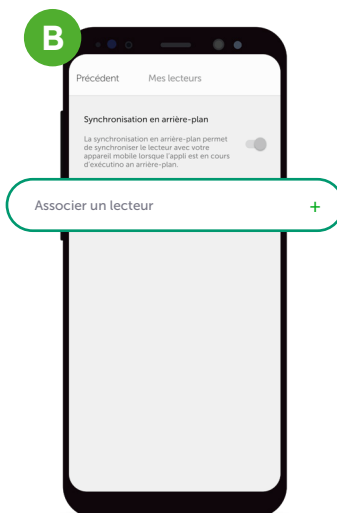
B

Précédent Mes lecteurs

Synchronisation en arrière-plan

La synchronisation en arrière-plan permet de synchroniser le lecteur avec votre appareil mobile lorsque l'appli est en cours d'exécutino an arrière-plan.

Associer un lecteur +